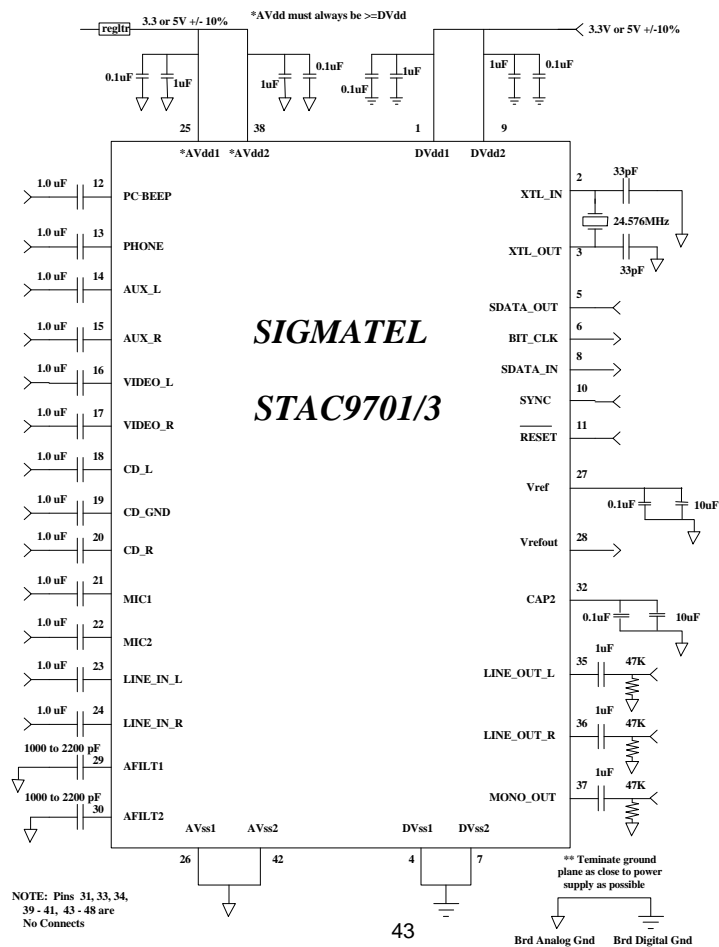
*AVdd must always be >=DVdd

regltr 3.3 or 5V +/- 10%

3.3V or 5V +/-10%

0.1uF 1uF 1uF 0.1uF 1uF 0.1uF 1uF 0.1uF

25 38 1 9

*AVdd1 *AVdd2 DVdd1 DVdd2

1.0 uF 12 PC-BEEP

1.0 uF 13 PHONE

1.0 uF 14 AUX_L

1.0 uF 15 AUX_R

1.0 uF 16 VIDEO_L

1.0 uF 17 VIDEO_R

1.0 uF 18 CD_L

1.0 uF 19 CD_GND

1.0 uF 20 CD_R

1.0 uF 21 MIC1

1.0 uF 22 MIC2

1.0 uF 23 LINE_IN_L

1.0 uF 24 LINE_IN_R

1000 to 2200 pF 29 AFILT1

1000 to 2200 pF 30 AFILT2

SIGMATEL

STAC9701/3

2 XTL_IN 33pF

24.576MHz

XTL_OUT 3 33pF

5 SDATA_OUT

6 BIT_CLK

8 SDATA_IN

10 SYNC

11 RESET

27 Vref 0.1uF 10uF

Vrefout 28

32 CAP2 0.1uF 10uF

35 LINE_OUT_L 1uF 47K

36 LINE_OUT_R 1uF 47K

37 MONO_OUT 1uF 47K

AVss1 AVss2 DVss1 DVss2

26 42 4 7

** Teminate ground plane as close to power supply as possible

NOTE: Pins 31, 33, 34, 39 - 41, 43 - 48 are No Connects

43

Brd Analog Gnd Brd Digital Gnd